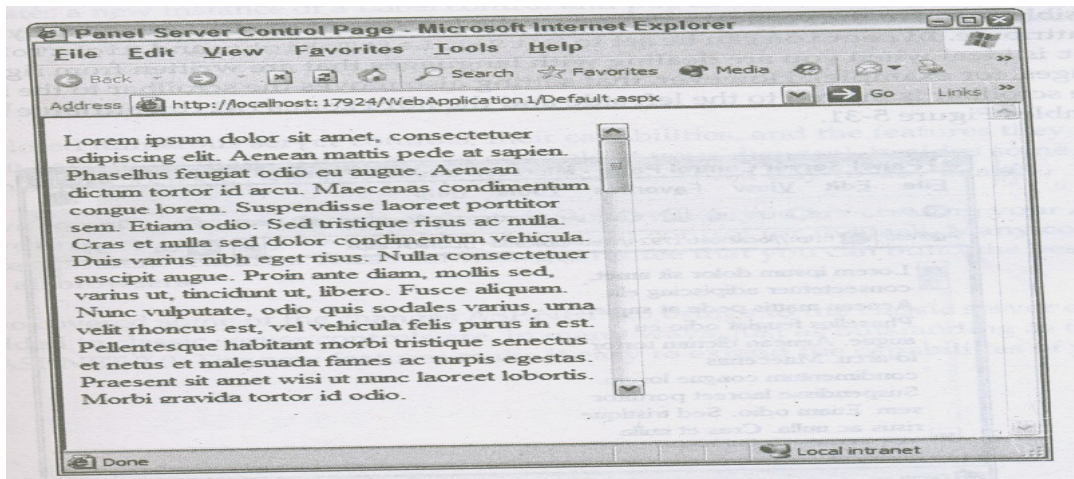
Panel Server Control Page - Microsoft Internet Explorer

File Edit View Favorites Tools Help

Back Search Favorites Media

Address http://localhost:17924/WebApplication1/Default.aspx Go Links

Lorem ipsum dolor sit amet, consectetuer adipiscing elit. Aenean mattis pede at sapien. Phasellus feugiat odio eu augue. Aenean dictum tortor id arcu. Maecenas condimentum congue lorem. Suspendisse laoreet porttitor sem. Etiam odio. Sed tristique risus ac nulla. Cras et nulla sed dolor condimentum vehicula. Duis varius nibh eget risus. Nulla consectetuer suscipit augue. Proin ante diam, mollis sed, varius ut, tincidunt ut, libero. Fusce aliquam. Nunc vulputate, odio quis sodales varius, urna velit rhoncus est, vel vehicula felis purus in est. Pellentesque habitant morbi tristique senectus et netus et malesuada fames ac turpis egestas. Praesent sit amet wisi ut nunc laoreet lobortis. Morbi gravida tortor id odio.

Done Local intranet